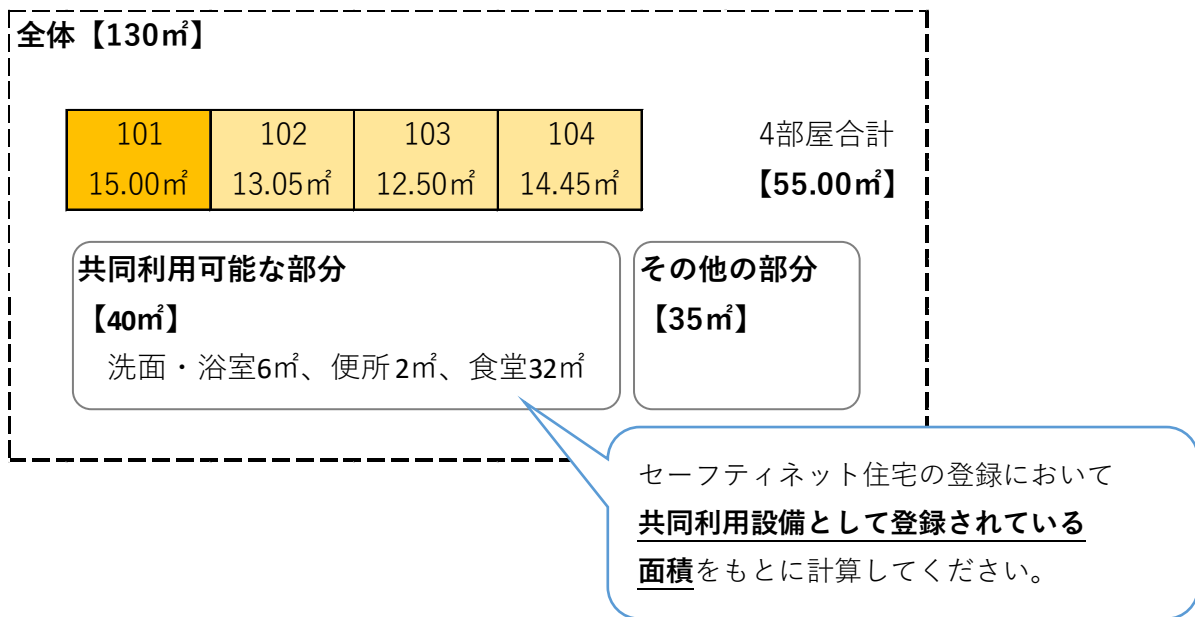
全体【130㎡】

| 101 | 102 | 103 | 104 |
|---|---|---|---|
| 15.00㎡ | 13.05㎡ | 12.50㎡ | 14.45㎡ |

4部屋合計
【55.00㎡】

共同利用可能な部分
【40㎡】
洗面・浴室6㎡、便所 2㎡、食堂32㎡

その他の部分
【35㎡】

セーフティネット住宅の登録において
共同利用設備として登録されている
面積をもとに計算してください。